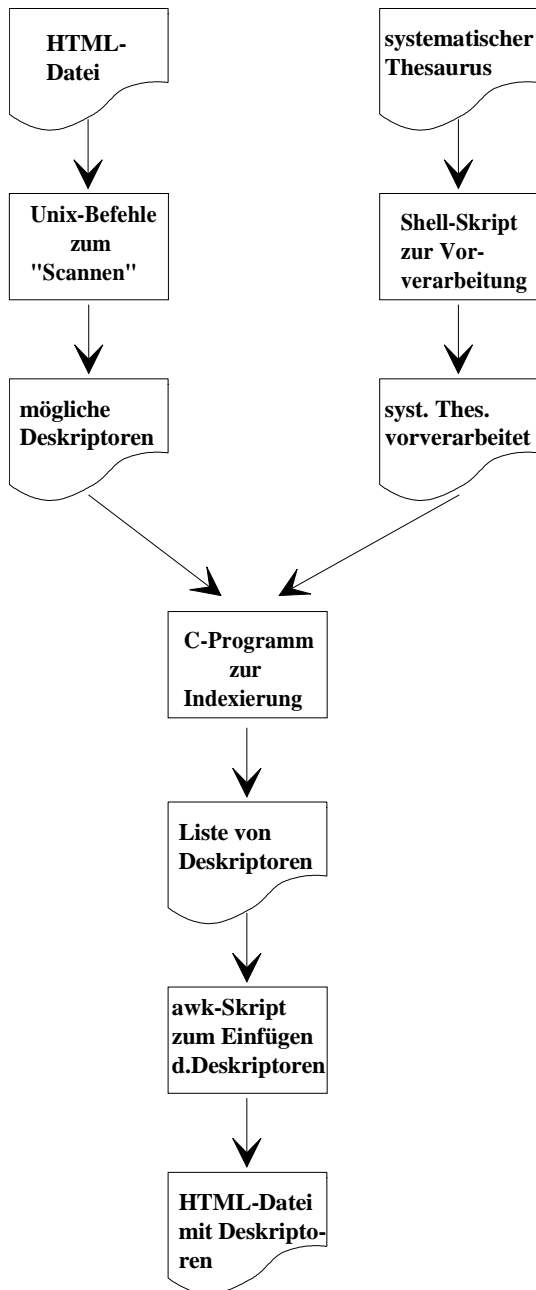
HTML-Datei

systematischer Thesaurus

Unix-Befehle zum "Scannen"

Shell-Skript zur Vorverarbeitung

mögliche Deskriptoren

syst. Thes. vorverarbeitet

C-Programm zur Indexierung

Liste von Deskriptoren

awk-Skript zum Einfügen d.Deskriptoren

HTML-Datei mit Deskriptoren